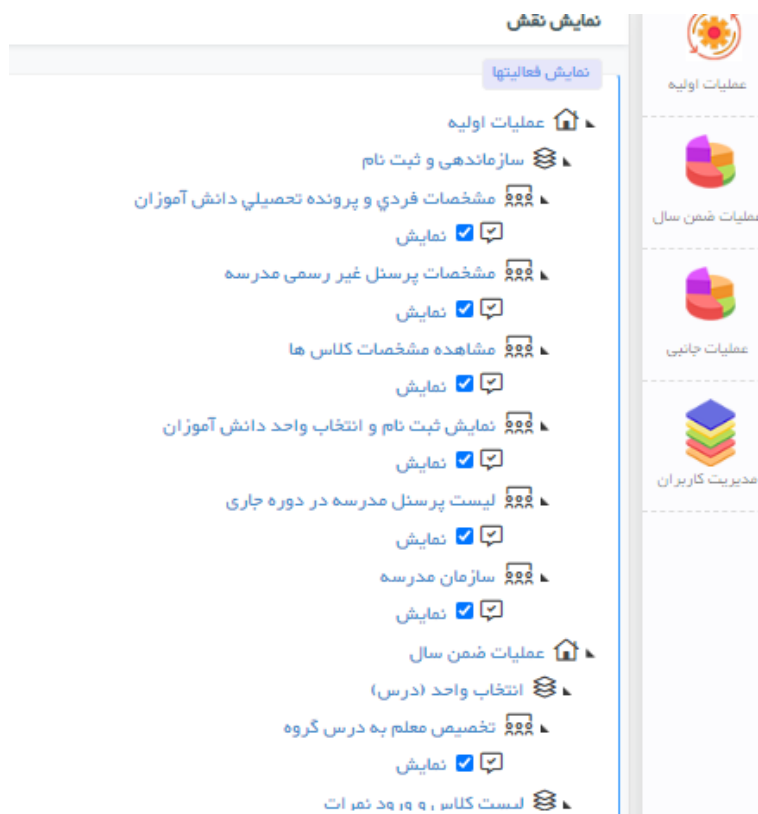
نمایش نقش

نمایش فعالیتها

عملیات اولیه
سازماندهی و ثبت نام
مشخصات فردي و پرونده تحصيلي دانش آموزان
نمایش
مشخصات پرسنل غیر رسمی مدرسه
نمایش
مشاهده مشخصات کلاس ها
نمایش
نمایش ثبت نام و انتخاب واحد دانش آموزان
نمایش
لیست پرسنل مدرسه در دوره جاری
نمایش
سازمان مدرسه
نمایش
عملیات ضمن سال
انتخاب واحد (درس)
تخصیص معلم به درس گروه
نمایش
لیست کلاس و ورود نمرات

عملیات اولیه
عملیات ضمن سال
عملیات جانبی
مدیریت کاربران